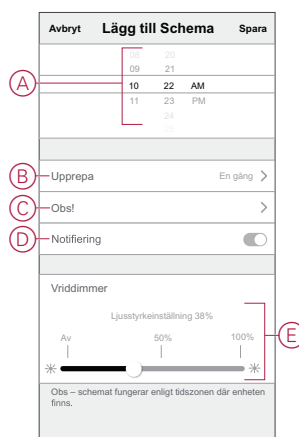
Avbryt
Lägg till Schema
Spara

08 20
09 21
10 22 AM
11 23 PM
24

A

B Upprepa En gång

C Obs!

D Notifiering

Vriddimmer

Ljusstyrkeinställning 38%

Av
50%
100%

E

Obs – schemat fungerar enligt tidszonen där enheten finns.